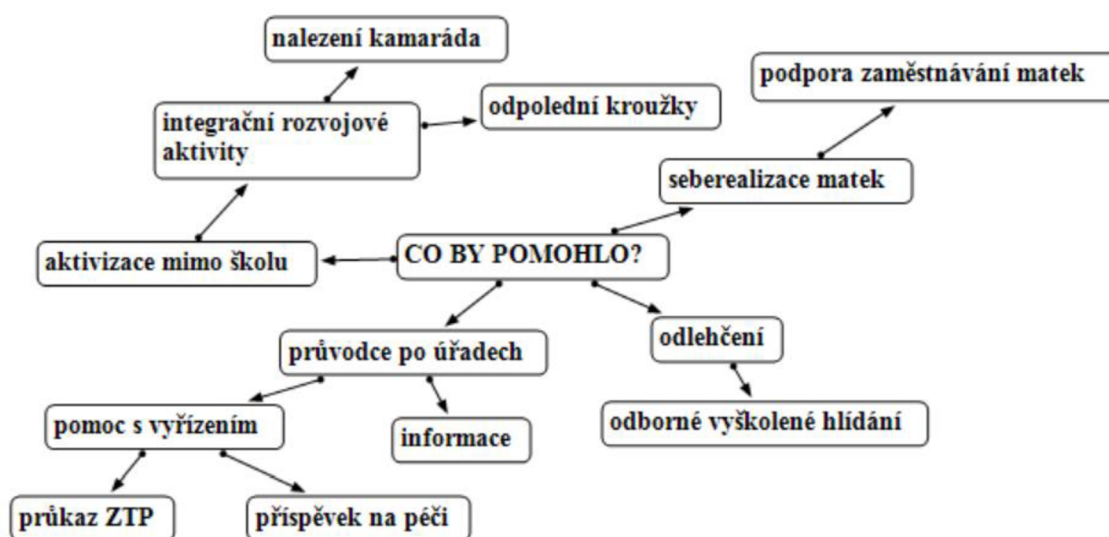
nalezení kamaráda

podpora zaměstnávání matek

integrační rozvojové aktivity

odpolední kroužky

seberealizace matek

aktivizace mimo školu

CO BY POMOHLO?

průvodce po úřadech

odlehčení

pomoc s vyřízením

informace

odborné vyškolené hlídání

průkaz ZTP

příspěvek na péči